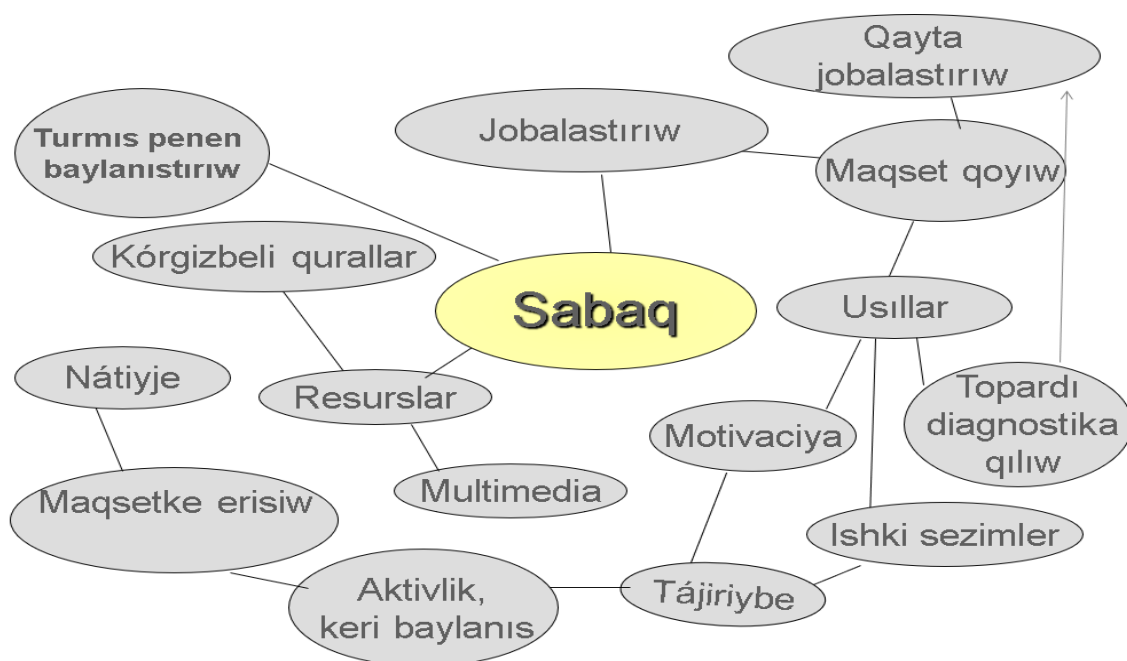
Qayta jobalastırıw

Turmıs penen baylanıstırıw

Jobalastırıw

Maqset qoyıw

Kórgizbeli qurallar

Sabaq

Usıllar

Nátiyje

Resurslar

Topardı diagnostika qılıw

Motivaciya

Multimedia

Maqsetke erisiw

Ishki sezimler

Aktivlik, keri baylanıs

Tájiriybe